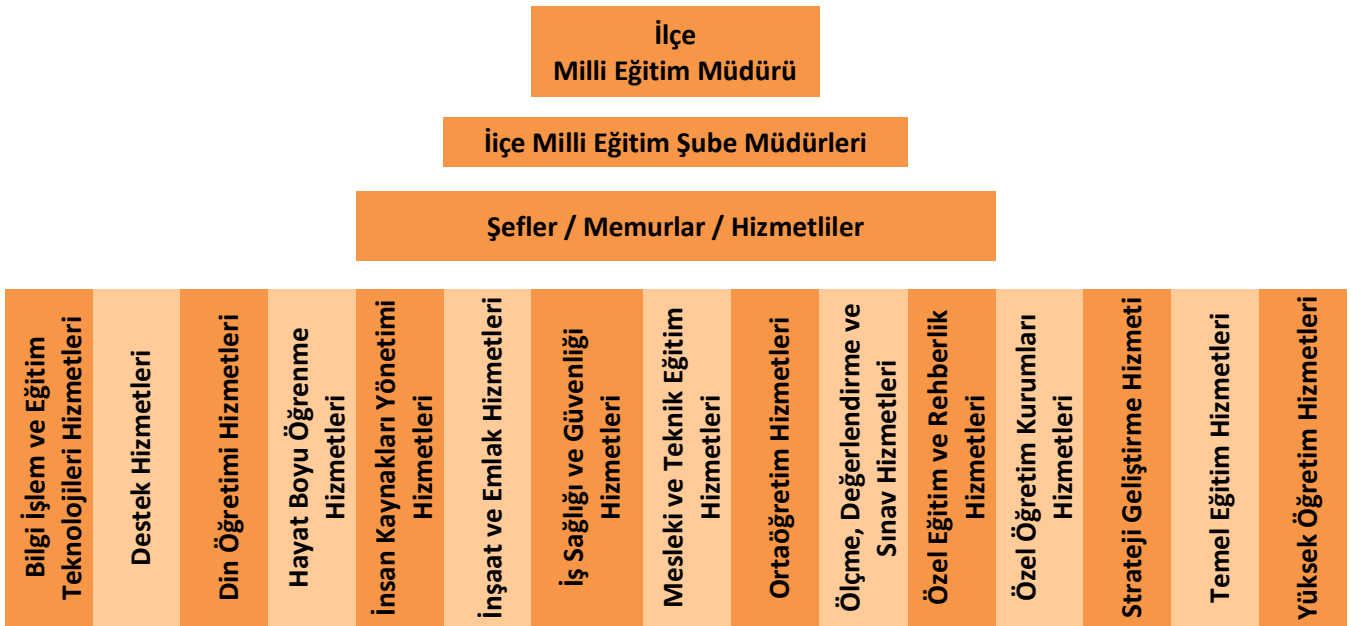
İlçe
Milli Eğitim Müdürü

İlçe Milli Eğitim Şube Müdürleri

Şefler / Memurlar / Hizmetliler

Bilgi İşlem ve Eğitim Teknolojileri Hizmetleri

Destek Hizmetleri

Din Öğretimi Hizmetleri

Hayat Boyu Öğrenme Hizmetleri

İnsan Kaynakları Yönetimi Hizmetleri

İnşaat ve Emlak Hizmetleri

İş Sağlığı ve Güvenliği Hizmetleri

Mesleki ve Teknik Eğitim Hizmetleri

Ortaöğretim Hizmetleri

Ölçme, Değerlendirme ve Sınav Hizmetleri

Özel Eğitim ve Rehberlik Hizmetleri

Özel Öğretim Kurumları Hizmetleri

Strateji Geliştirme Hizmeti

Temel Eğitim Hizmetleri

Yüksek Öğretim Hizmetleri